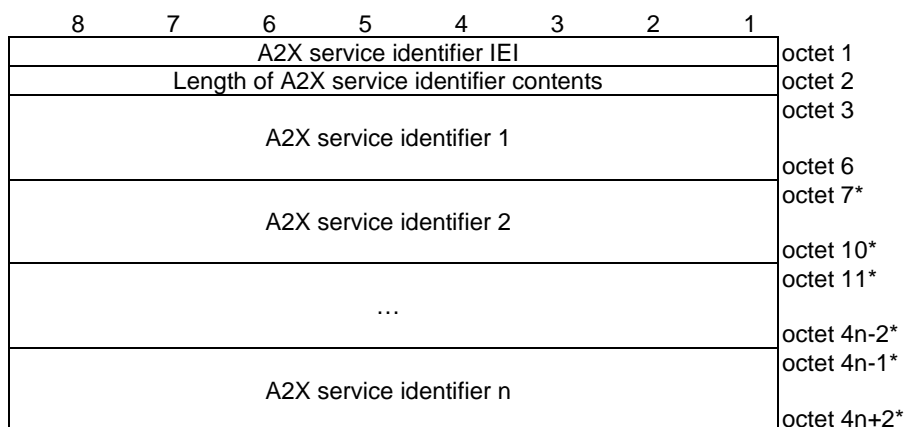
| 8 | 7 | 6 | 5 | 4 | 3 | 2 | 1 | |
|---|---|---|---|---|---|---|---|---|
| A2X service identifier IEI | | | | | | | | octet 1 |
| Length of A2X service identifier contents | | | | | | | | octet 2 |
| A2X service identifier 1 | | | | | | | | octet 3<br>octet 6 |
| A2X service identifier 2 | | | | | | | | octet 7*<br>octet 10* |
| … | | | | | | | | octet 11*<br>octet 4n-2* |
| A2X service identifier n | | | | | | | | octet 4n-1*<br>octet 4n+2* |